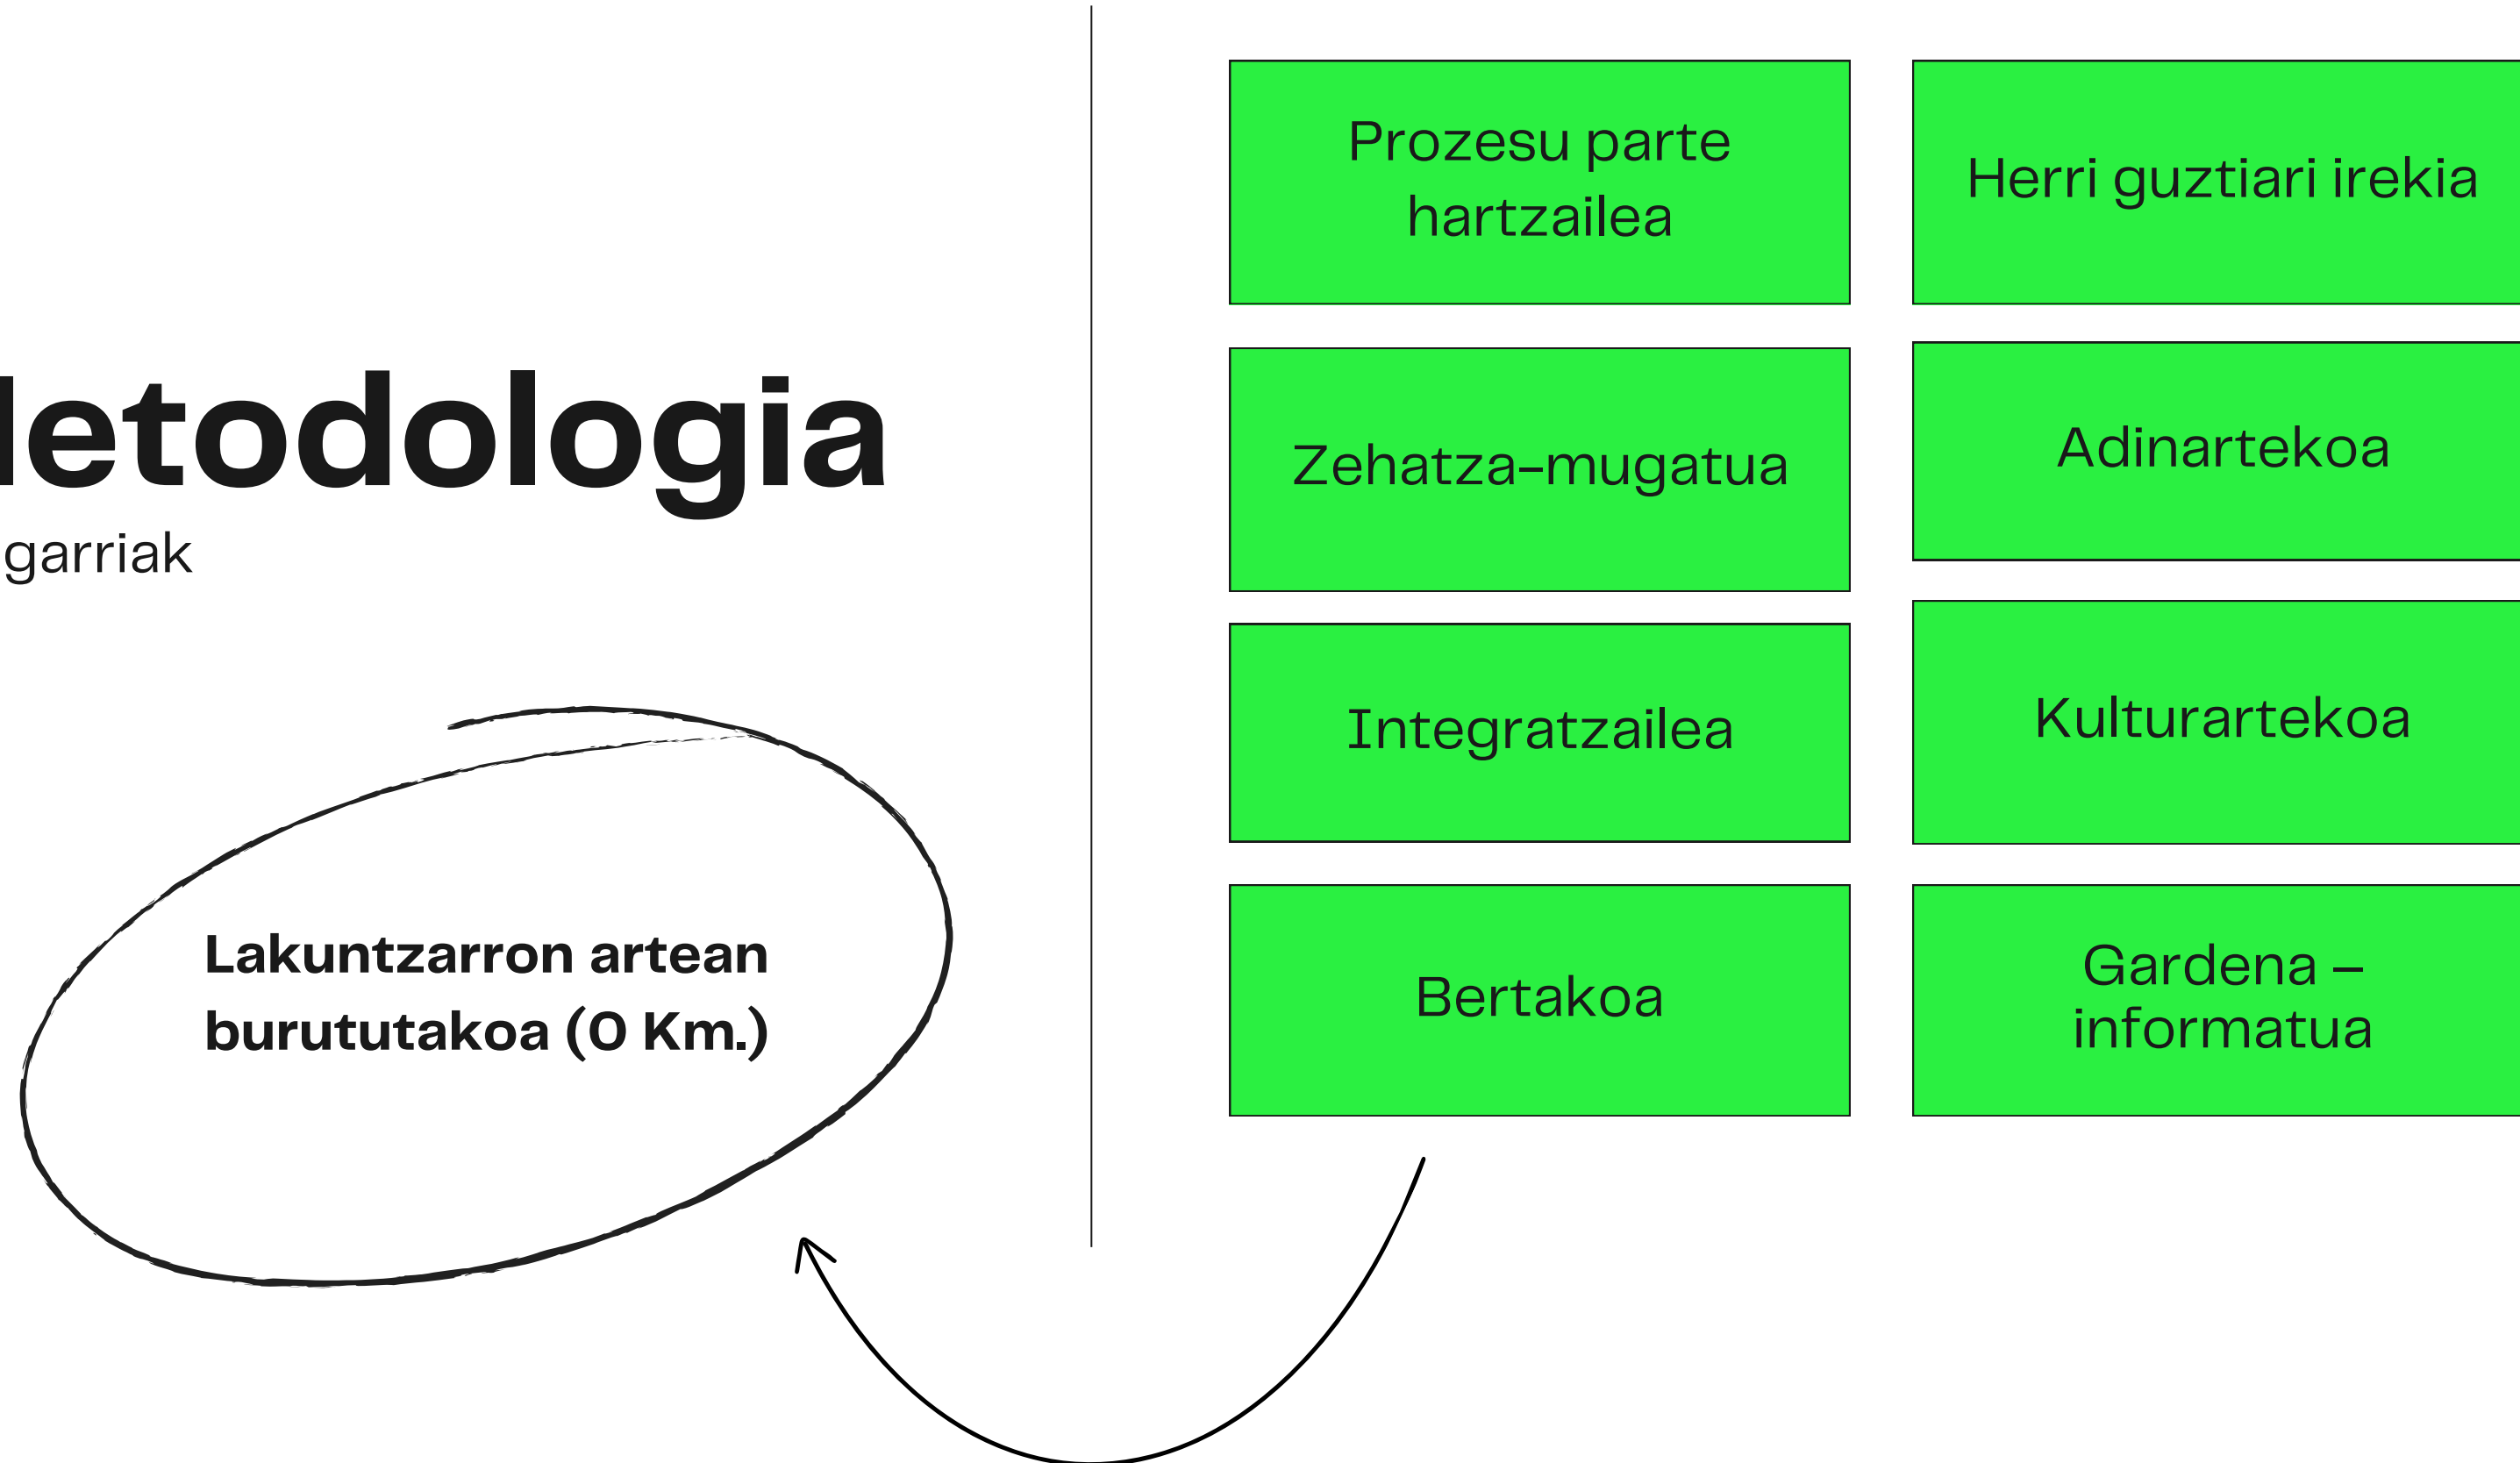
letodologia
garriak

Lakuntzarron artean burututakoa (0 Km.)

Prozesu parte hartzailea

Herri guztiari irekia

Zehatza-mugatua

Adinartekoa

Integratzailea

Kulturartekoa

Bertakoa

Gardena – informatua